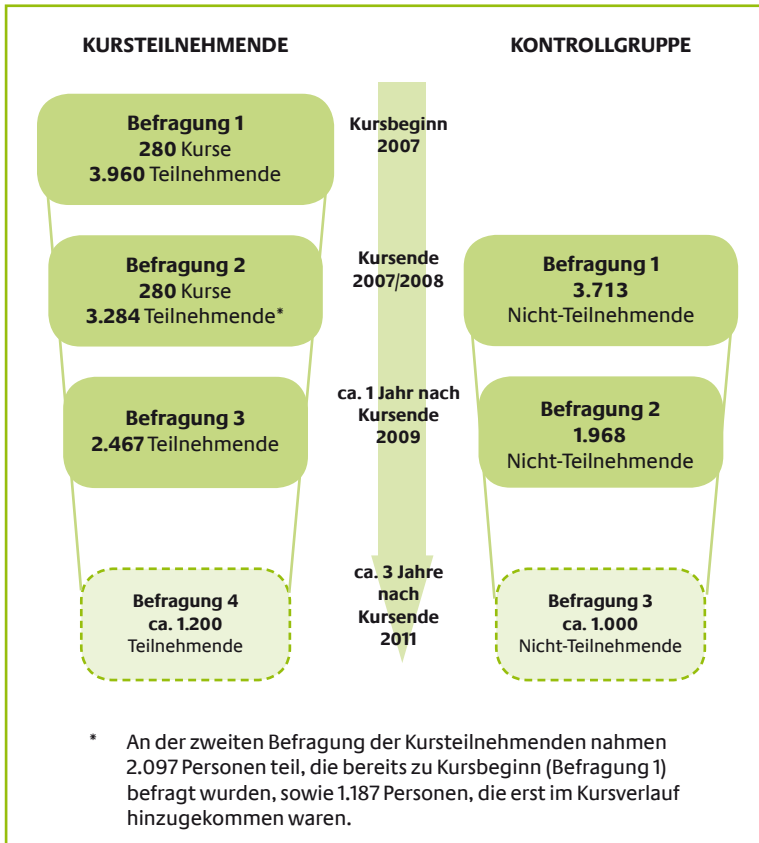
KURSTEILNEHMENDE

KONTROLLGRUPPE

Befragung 1
280 Kurse
3.960 Teilnehmende

Kursbeginn
2007

Befragung 2
280 Kurse
3.284 Teilnehmende*

Kursende
2007/2008

Befragung 1
3.713
Nicht-Teilnehmende

Befragung 3
2.467 Teilnehmende

ca. 1 Jahr nach Kursende
2009

Befragung 2
1.968
Nicht-Teilnehmende

Befragung 4
ca. 1.200
Teilnehmende

ca. 3 Jahre nach Kursende
2011

Befragung 3
ca. 1.000
Nicht-Teilnehmende

* An der zweiten Befragung der Kursteilnehmenden nahmen 2.097 Personen teil, die bereits zu Kursbeginn (Befragung 1) befragt wurden, sowie 1.187 Personen, die erst im Kursverlauf hinzugekommen waren.